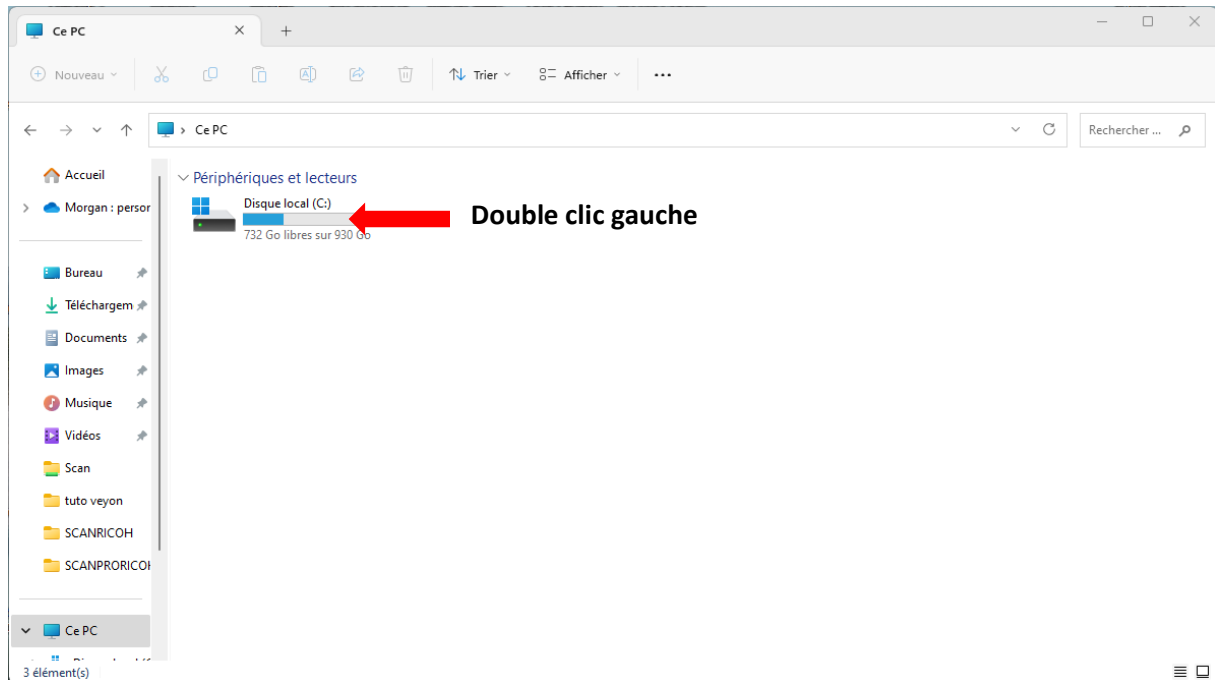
Ce PC

Nouveau

Trier

Afficher

...

Ce PC

Rechercher ...

Accueil

Morgan : persor

Bureau

Téléchargem

Documents

Images

Musique

Vidéos

Scan

tuto veyon

SCANRICOH

SCANPRORICOI

Ce PC

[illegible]

3 élément(s)

Périphériques et lecteurs

Disque local (C:)

732 Go libres sur 930 Go

Double clic gauche